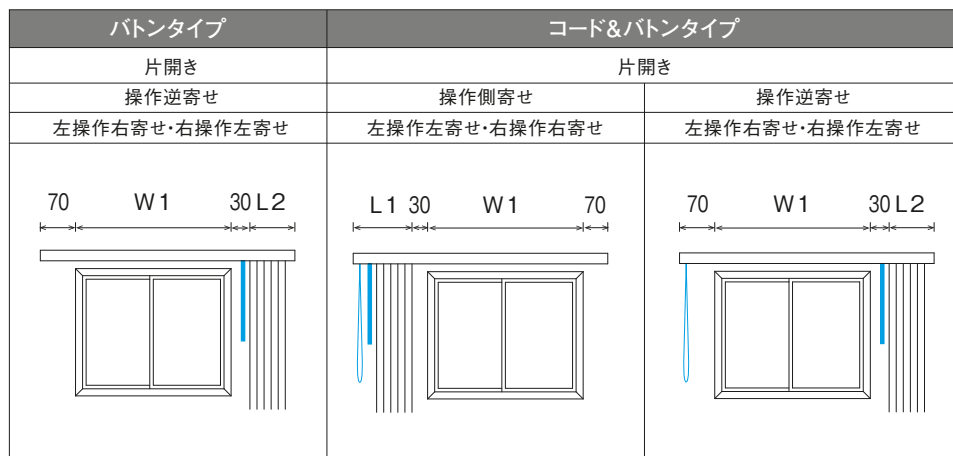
| バトンタイプ | コード&バトンタイプ | |
|---|---|---|
| 片開き | 片開き | |
| 操作逆寄せ | 操作側寄せ | 操作逆寄せ |
| 左操作右寄せ・右操作左寄せ | 左操作左寄せ・右操作右寄せ | 左操作右寄せ・右操作左寄せ |
| 70 W1 30 L2 | L1 30 W1 70 | 70 W1 30 L2 |